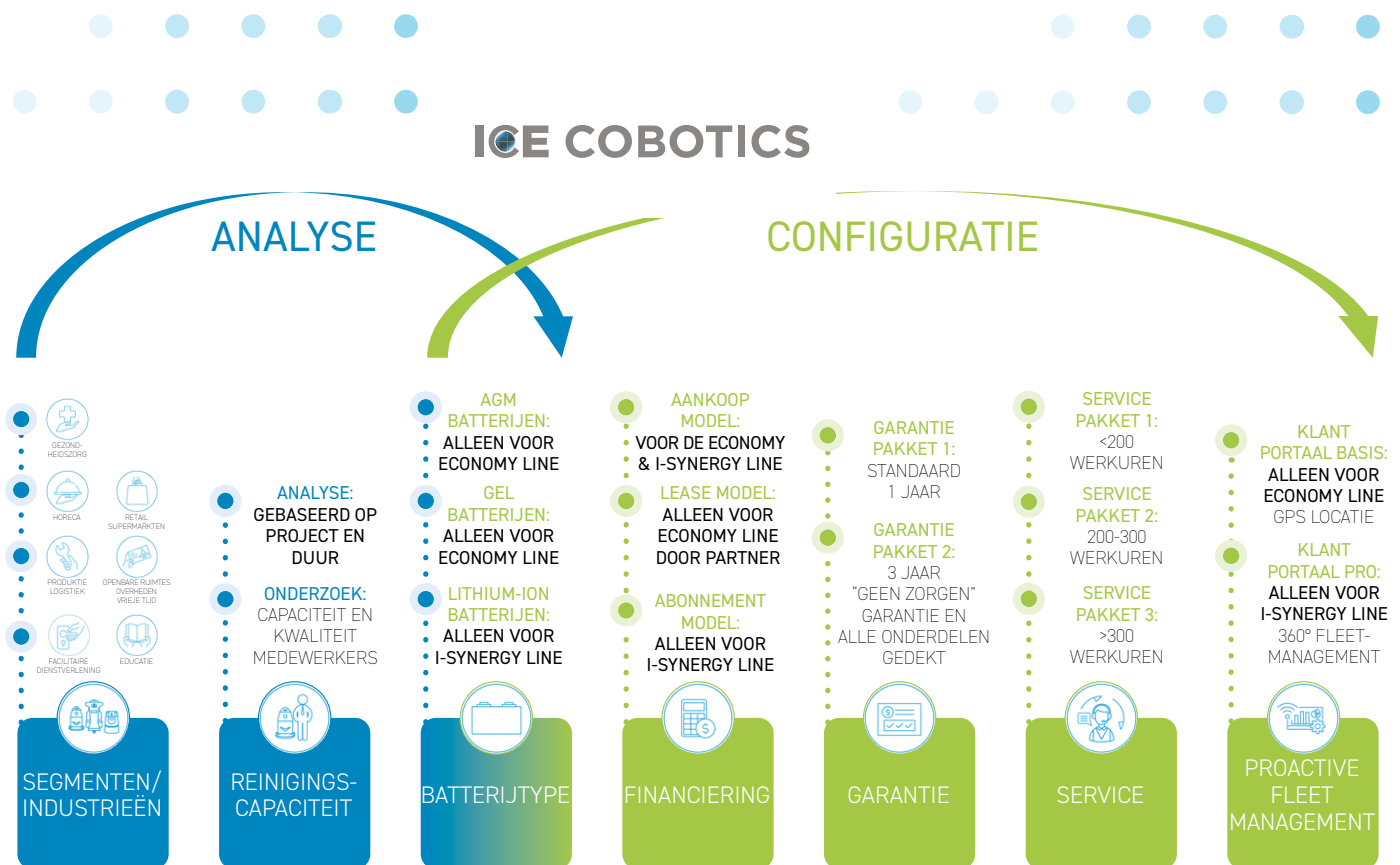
ICE COBOTICS

ANALYSE

CONFIGURATIE

GEZONDHEIDSZORG
HORECA
RETAIL SUPERMARKTEN
PRODUKTIE LOGISTIEK
OPENBARE RUIMTES OVERHEDEN VRIJE TIJD
FACILITAIRE DIENSTVERLENING
EDUCATIE

SEGMENTEN/ INDUSTRIEËN

ANALYSE:
GEBASEERD OP PROJECT EN DUUR

ONDERZOEK:
CAPACITEIT EN KWALITEIT MEDEWERKERS

REINIGINGS-CAPACITEIT

AGM BATTERIJEN:
ALLEEN VOOR ECONOMY LINE

GEL BATTERIJEN:
ALLEEN VOOR ECONOMY LINE

LITHIUM-ION BATTERIJEN:
ALLEEN VOOR I-SYNERGY LINE

BATTERIJTYPE

AANKOOP MODEL:
VOOR DE ECONOMY & I-SYNERGY LINE

LEASE MODEL:
ALLEEN VOOR ECONOMY LINE DOOR PARTNER

ABONNEMENT MODEL:
ALLEEN VOOR I-SYNERGY LINE

FINANCIERING

GARANTIE PAKKET 1:
STANDAARD 1 JAAR

GARANTIE PAKKET 2:
3 JAAR "GEEN ZORGEN" GARANTIE EN ALLE ONDERDELEN GEDEKT

GARANTIE

SERVICE PAKKET 1:
<200 WERKUREN

SERVICE PAKKET 2:
200-300 WERKUREN

SERVICE PAKKET 3:
>300 WERKUREN

SERVICE

KLANT PORTAAL BASIS:
ALLEEN VOOR ECONOMY LINE
GPS LOCATIE

KLANT PORTAAL PRO:
ALLEEN VOOR I-SYNERGY LINE
360° FLEET-MANAGEMENT

PROACTIVE FLEET MANAGEMENT